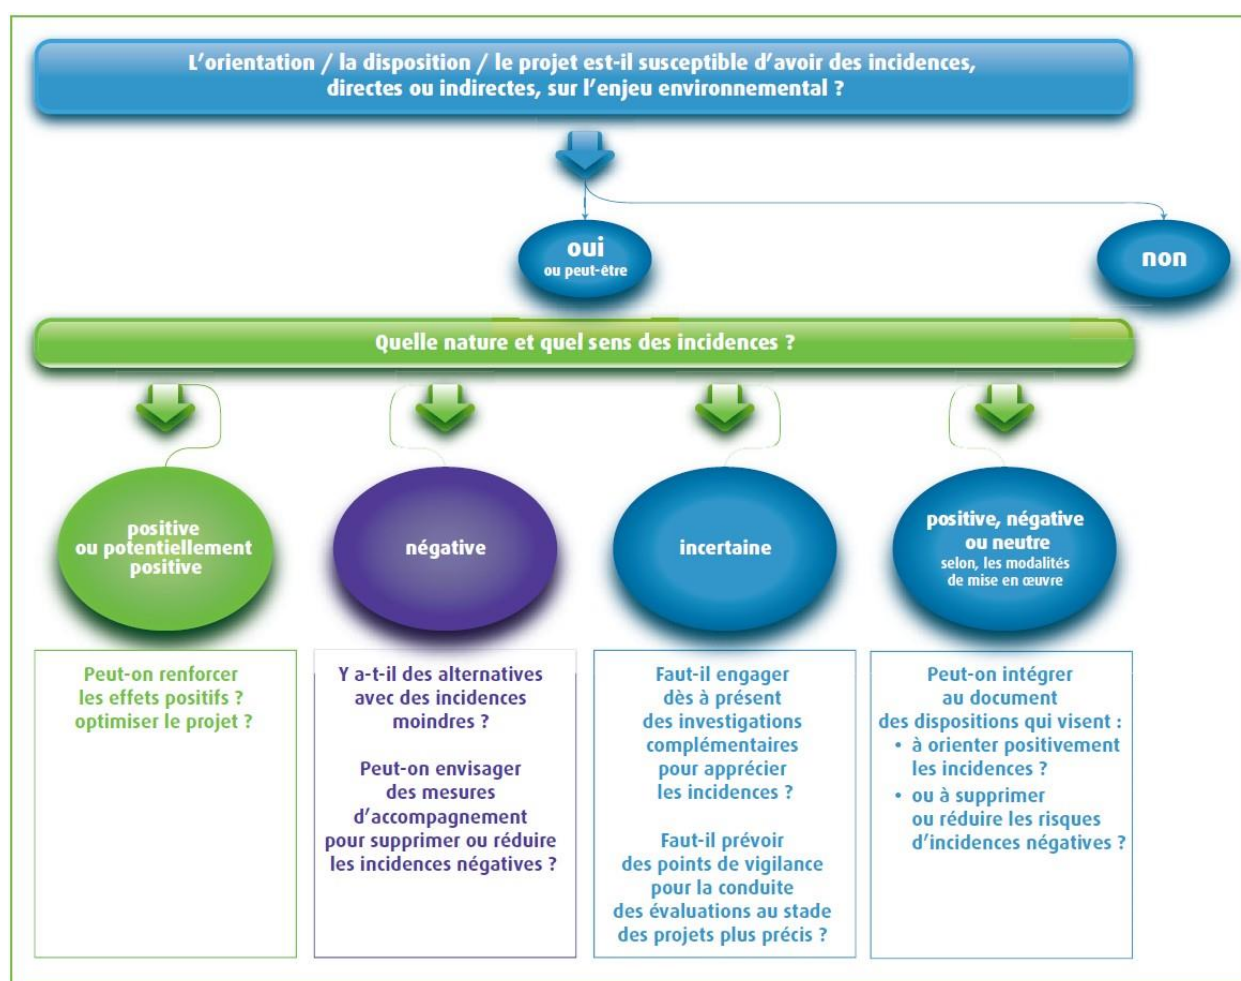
L'orientation / la disposition / le projet est-il susceptible d'avoir des incidences, directes ou indirectes, sur l'enjeu environnemental ?

oui
ou peut-être

non

Quelle nature et quel sens des incidences ?

positive ou potentiellement positive

négative

incertaine

positive, négative ou neutre
selon, les modalités de mise en œuvre

Peut-on renforcer les effets positifs ? optimiser le projet ?

Y a-t-il des alternatives avec des incidences moindres ?

Peut-on envisager des mesures d'accompagnement pour supprimer ou réduire les incidences négatives ?

Faut-il engager dès à présent des investigations complémentaires pour apprécier les incidences ?

Faut-il prévoir des points de vigilance pour la conduite des évaluations au stade des projets plus précis ?

Peut-on intégrer au document des dispositions qui visent :
• à orienter positivement les incidences ?
• ou à supprimer ou réduire les risques d'incidences négatives ?